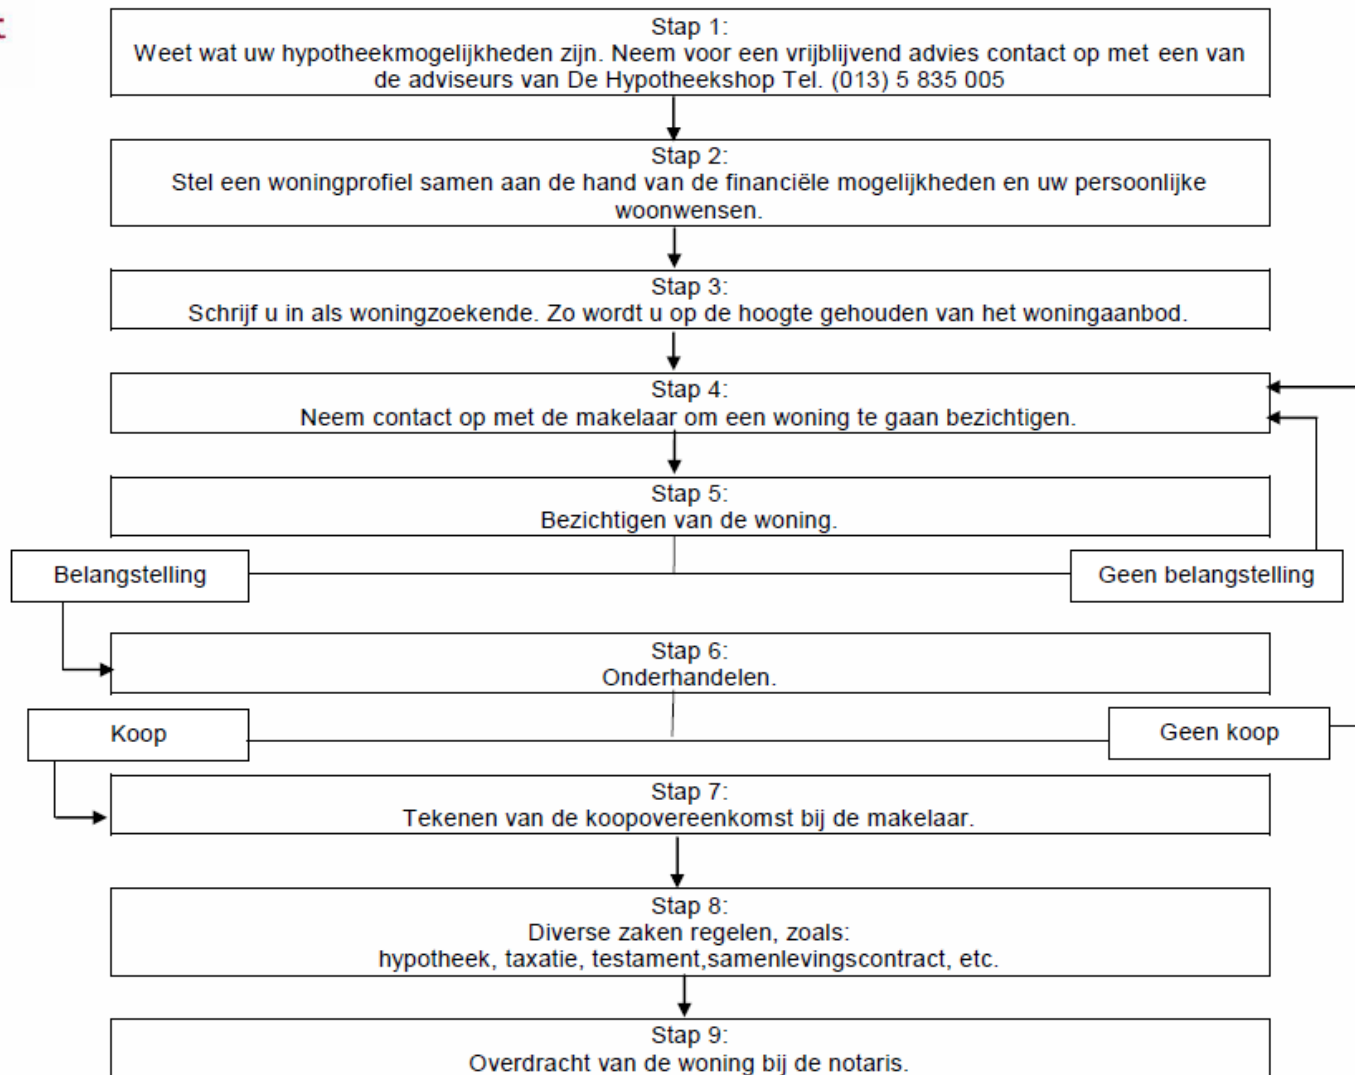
Stap 1:
Weet wat uw hypotheekmogelijkheden zijn. Neem voor een vrijblijvend advies contact op met een van de adviseurs van De Hypotheekshop Tel. (013) 5 835 005

Stap 2:
Stel een woningprofiel samen aan de hand van de financiële mogelijkheden en uw persoonlijke woonwensen.

Stap 3:
Schrijf u in als woningzoekende. Zo wordt u op de hoogte gehouden van het woningaanbod.

Stap 4:
Neem contact op met de makelaar om een woning te gaan bezichtigen.

Stap 5:
Bezichtigen van de woning.

Belangstelling

Geen belangstelling

Stap 6:
Onderhandelen.

Koop

Geen koop

Stap 7:
Tekenen van de koopovereenkomst bij de makelaar.

Stap 8:
Diverse zaken regelen, zoals:
hypotheek, taxatie, testament,samenlevingscontract, etc.

Stap 9:
Overdracht van de woning bij de notaris.